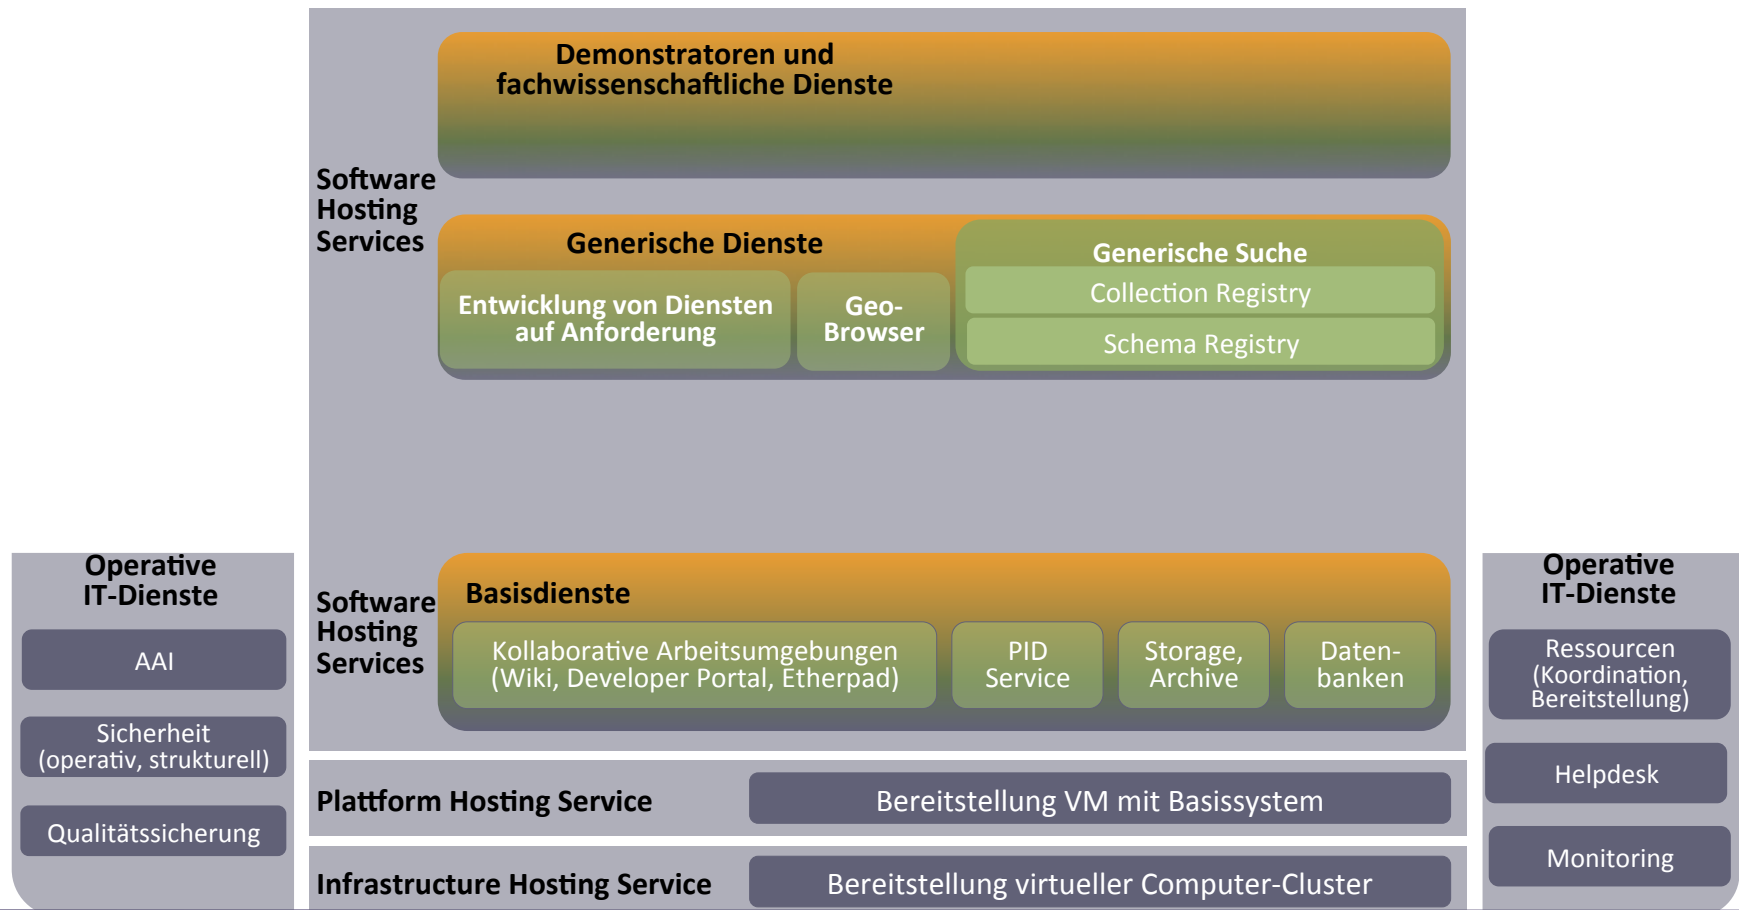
Demonstratoren und fachwissenschaftliche Dienste

Software Hosting Services

Generische Dienste

Entwicklung von Diensten auf Anforderung

Geo-Browser

Generische Suche

Collection Registry

Schema Registry

Operative IT-Dienste

AAI

Sicherheit (operativ, strukturell)

Qualitätssicherung

Software Hosting Services

Basisdienste

Kollaborative Arbeitsumgebungen (Wiki, Developer Portal, Etherpad)

PID Service

Storage, Archive

Datenbanken

Operative IT-Dienste

Ressourcen (Koordination, Bereitstellung)

Helpdesk

Monitoring

Plattform Hosting Service

Bereitstellung VM mit Basissystem

Infrastructure Hosting Service

Bereitstellung virtueller Computer-Cluster